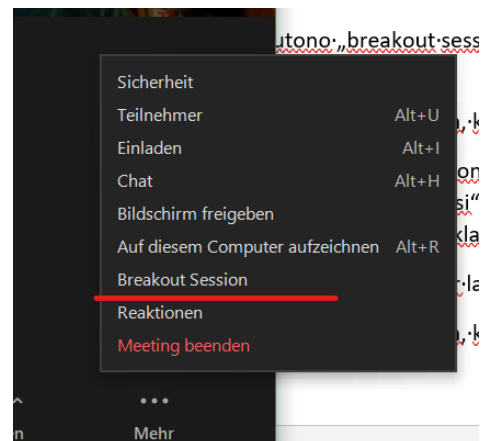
utono·„breakout·sess

Sicherheit
Teilnehmer Alt+U
Einladen Alt+I
Chat Alt+H
Bildschirm freigeben
Auf diesem Computer aufzeichnen Alt+R
Breakout Session
Reaktionen
Meeting beenden

n,·k
on
si“
kla
r·la
n,·k

n
Mehr